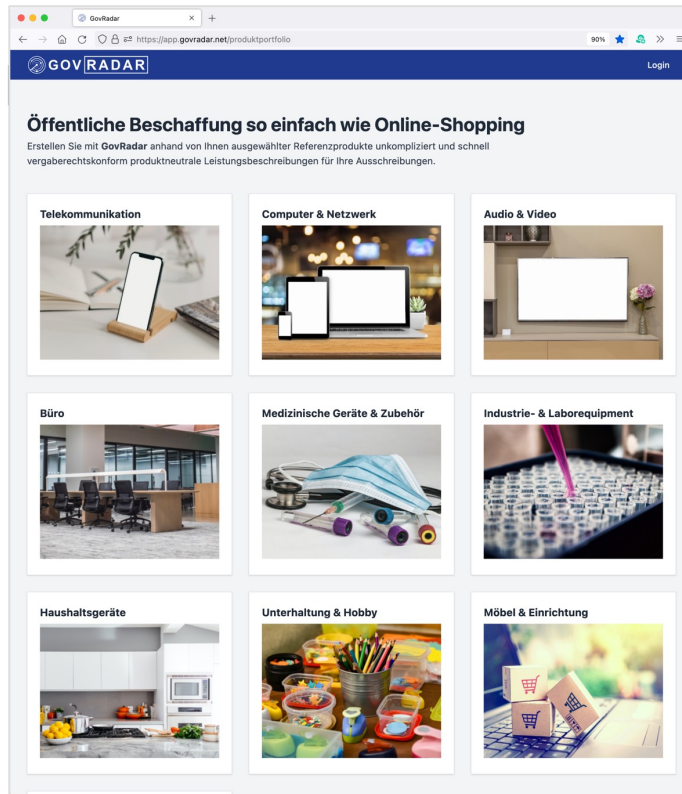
GovRadar

https://app.govradar.net/produktportfolio

90%

GOVRADAR

Login

Öffentliche Beschaffung so einfach wie Online-Shopping

Erstellen Sie mit GovRadar anhand von Ihnen ausgewählter Referenzprodukte unkompliziert und schnell vergaberechtskonform produktneutrale Leistungsbeschreibungen für Ihre Ausschreibungen.

Telekommunikation

Computer & Netzwerk

Audio & Video

Büro

Medizinische Geräte & Zubehör

Industrie- & Laborequipment

Haushaltsgeräte

Unterhaltung & Hobby

Möbel & Einrichtung